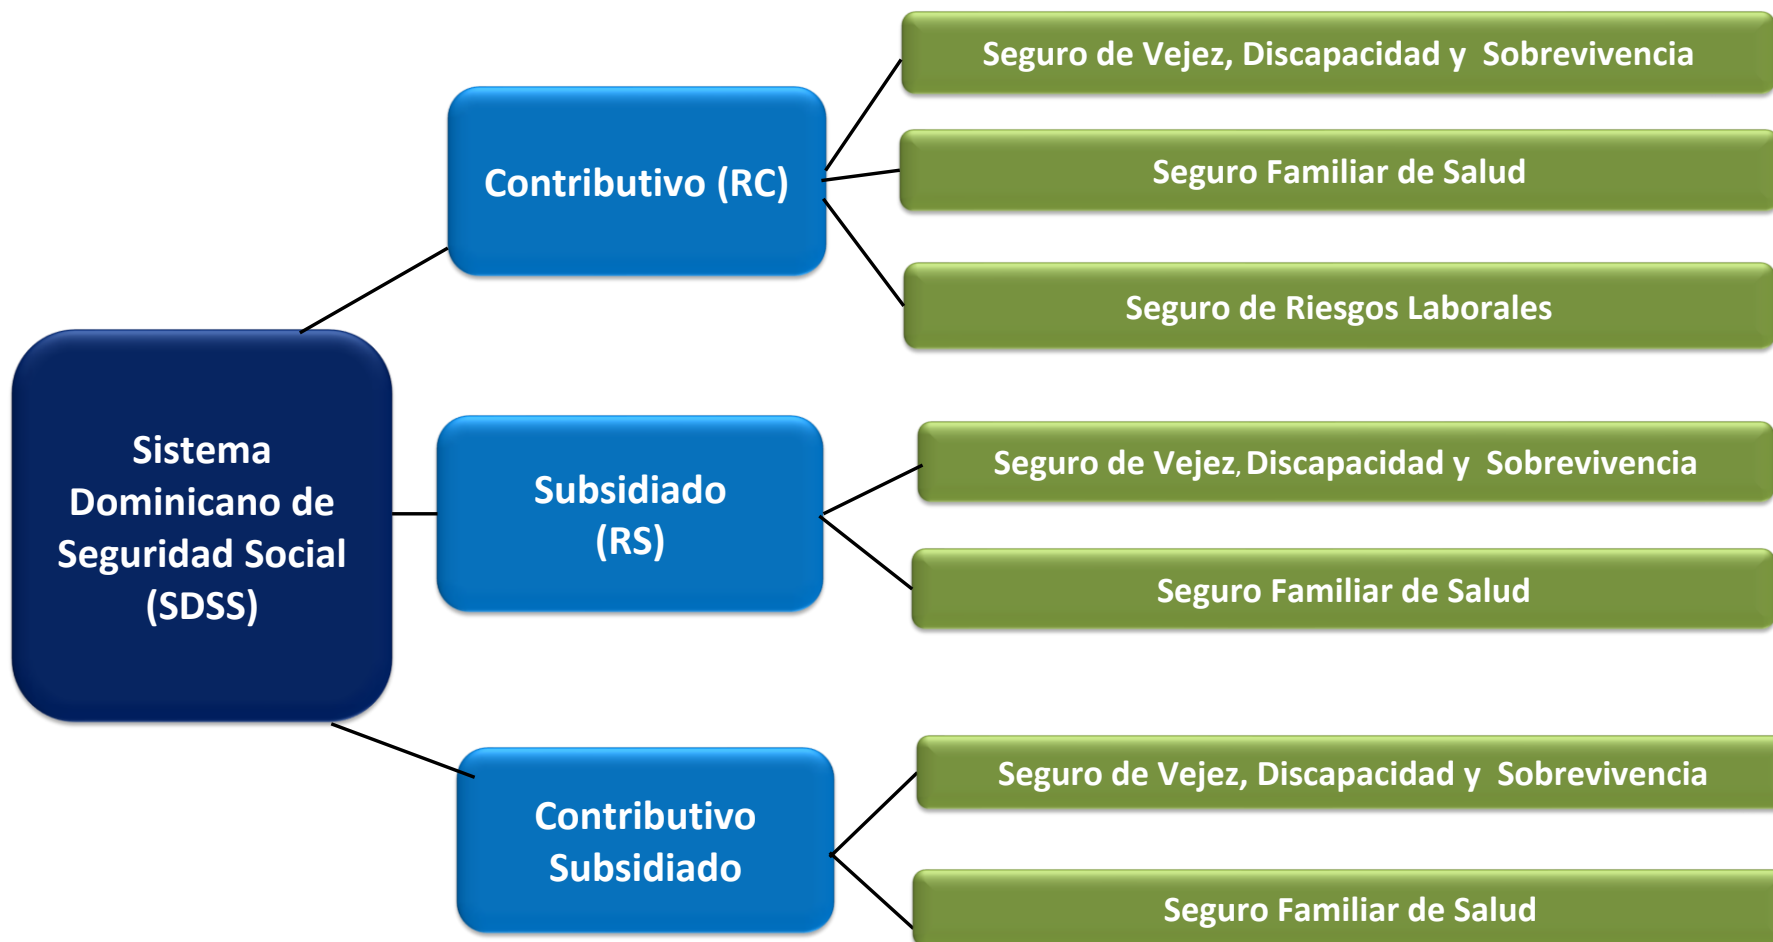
Sistema Dominicano de Seguridad Social (SDSS)

Contributivo (RC)

Seguro de Vejez, Discapacidad y Sobrevivencia

Seguro Familiar de Salud

Seguro de Riesgos Laborales

Subsidiado (RS)

Seguro de Vejez, Discapacidad y Sobrevivencia

Seguro Familiar de Salud

Contributivo Subsidiado

Seguro de Vejez, Discapacidad y Sobrevivencia

Seguro Familiar de Salud